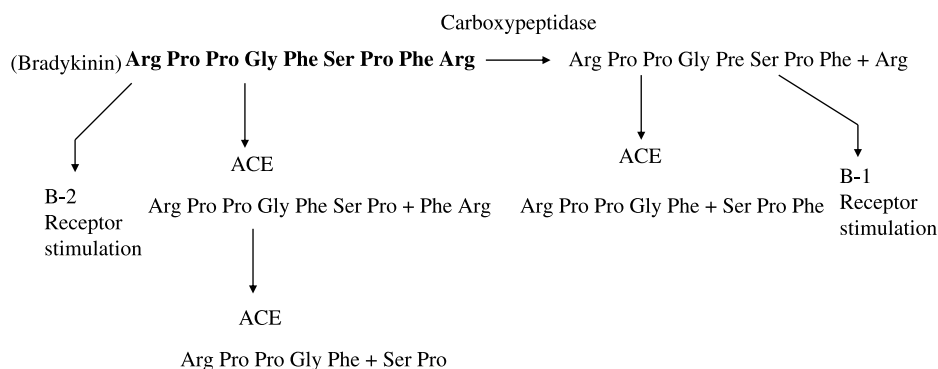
Carboxypeptidase

(Bradykinin) **Arg Pro Pro Gly Phe Ser Pro Phe Arg** Arg Pro Pro Gly Pre Ser Pro Phe + Arg

ACE

ACE

B-2 Receptor stimulation

Arg Pro Pro Gly Phe Ser Pro + Phe Arg

Arg Pro Pro Gly Phe + Ser Pro Phe

B-1 Receptor stimulation

ACE

Arg Pro Pro Gly Phe + Ser Pro